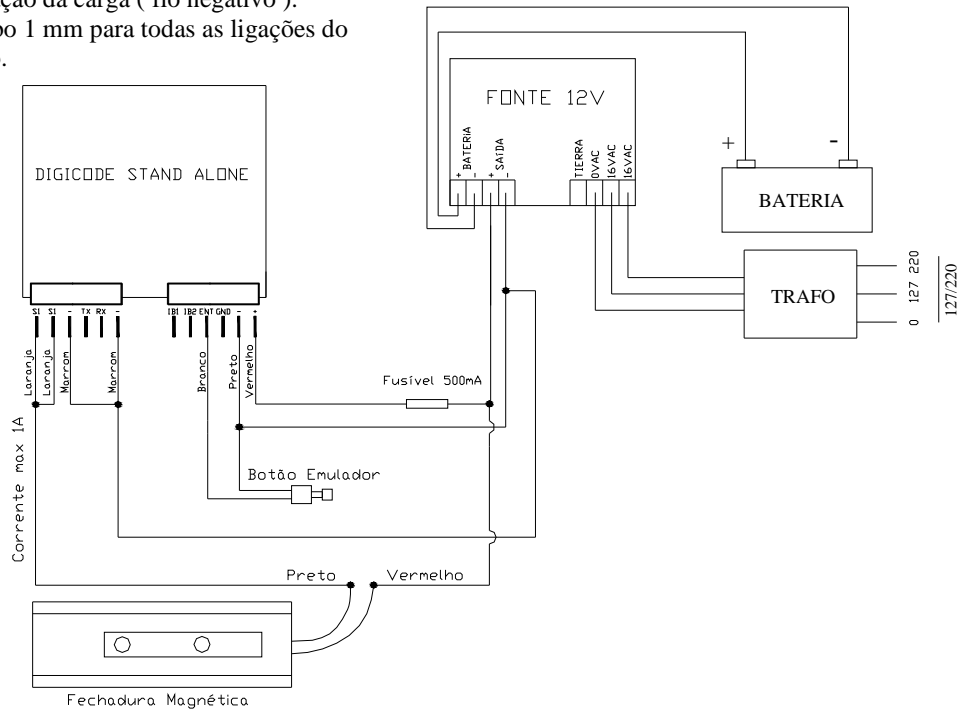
ção da carga ( fio negativo ).
po 1 mm para todas as ligações do
.

FONTE 12V

+ BATERIA -
+ SAÍDA -
TIERRA
0VAC
16VAC
16VAC

+
-
BATERIA

TRAFO

0
127
220
127/220

DIGICODE STAND ALONE

S1 S1 - TX RX -
IB1 IB2 ENT GND - +

Laranja
Laranja
Marrom
Marrom
Branco
Preto
Vermelho

Fusível 500mA

Botão Emulador

Corrente max 1A

Preto
Vermelho

Fechadura Magnética